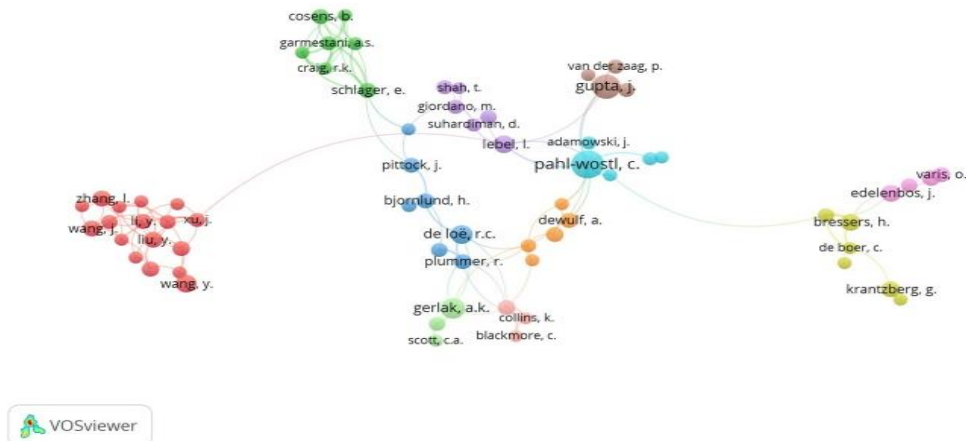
cosens, b.
garmestani, a.s.
craig, r.k.
schlager, e.
shah, t.
giordano, m.
suhardiman, d.
van der zaag, p.
gupta, j.
lebel, l.
adamowski, j.
pahl-wostl, c.
varis, o.
edelenbos, j.
pittock, j.
zhang, l.
li, y.
xu, j.
wang, j.
liu, y.
wang, y.
bjornlund, h.
de loe, r.c.
dewulf, a.
bressers, h.
de boer, c.
plummer, r.
krantzberg, g.
gerlak, a.k.
collins, k.
scott, c.a.
blackmore, c.
VOSviewer